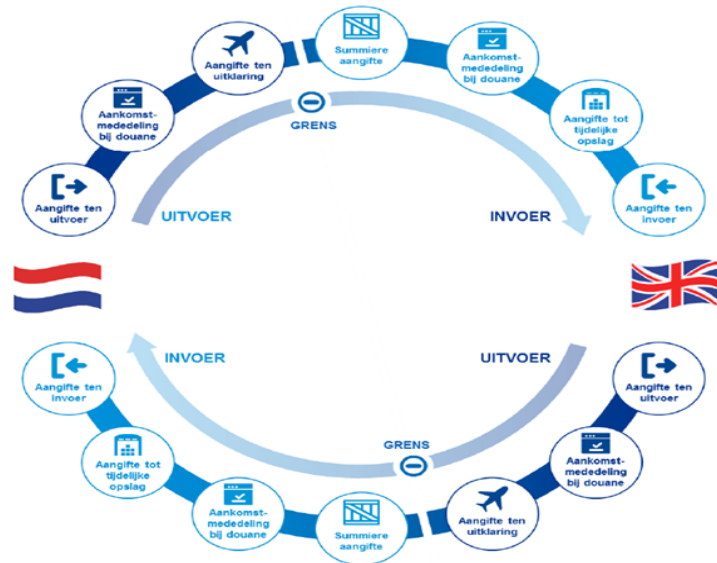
Aangifte ten uitklaring

Summiere aangifte

Aankomst-mededeling bij douane

Aankomst-mededeling bij douane

GRENS

Aangifte tot tijdelijke opslag

Aangifte ten uitvoer

UITVOER

INVOER

Aangifte ten invoer

INVOER

UITVOER

Aangifte ten invoer

Aangifte ten uitvoer

GRENS

Aangifte tot tijdelijke opslag

Aankomst-mededeling bij douane

Aankomst-mededeling bij douane

Aangifte ten uitklaring

Summiere aangifte